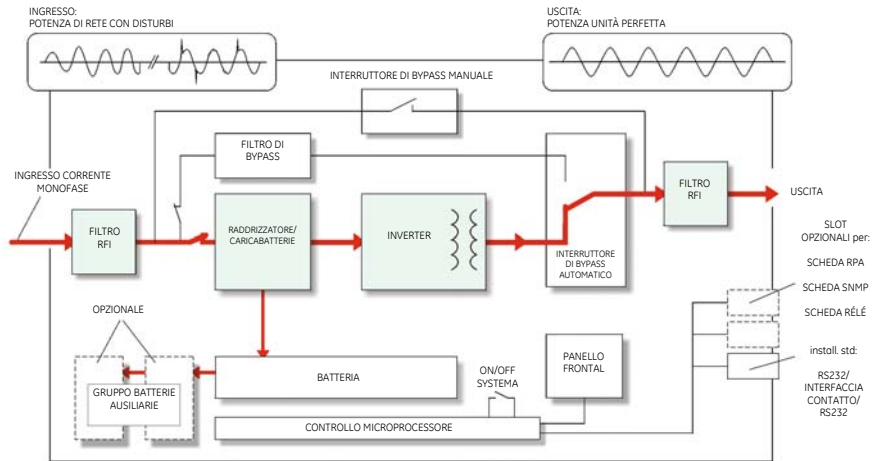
INGRESSO:
POTENZA DI RETE CON DISTURBI

USCITA:
POTENZA UNITÀ PERFETTA

INTERRUTTORE DI BYPASS MANUALE

FILTRO DI BYPASS

INGRESSO CORRENTE MONOFASE

FILTRO RFI

RADDRIZZATORE/ CARICABATTERIE

INVERTER

INTERRUTTORE DI BYPASS AUTOMATICO

FILTRO RFI

USCITA

SLOT OPZIONALI per:

SCHEDA RPA

SCHEDA SNMP

SCHEDA RÉLÉ

install. std:

RS232/ INTERFACCIA CONTATTO/ RS232

OPZIONALE

GRUPPO BATTERIE AUSILIARIE

BATTERIA

ON/OFF SYSTEMA

PANELLO FRONTAL

CONTROLLO MICROPROCESSORE